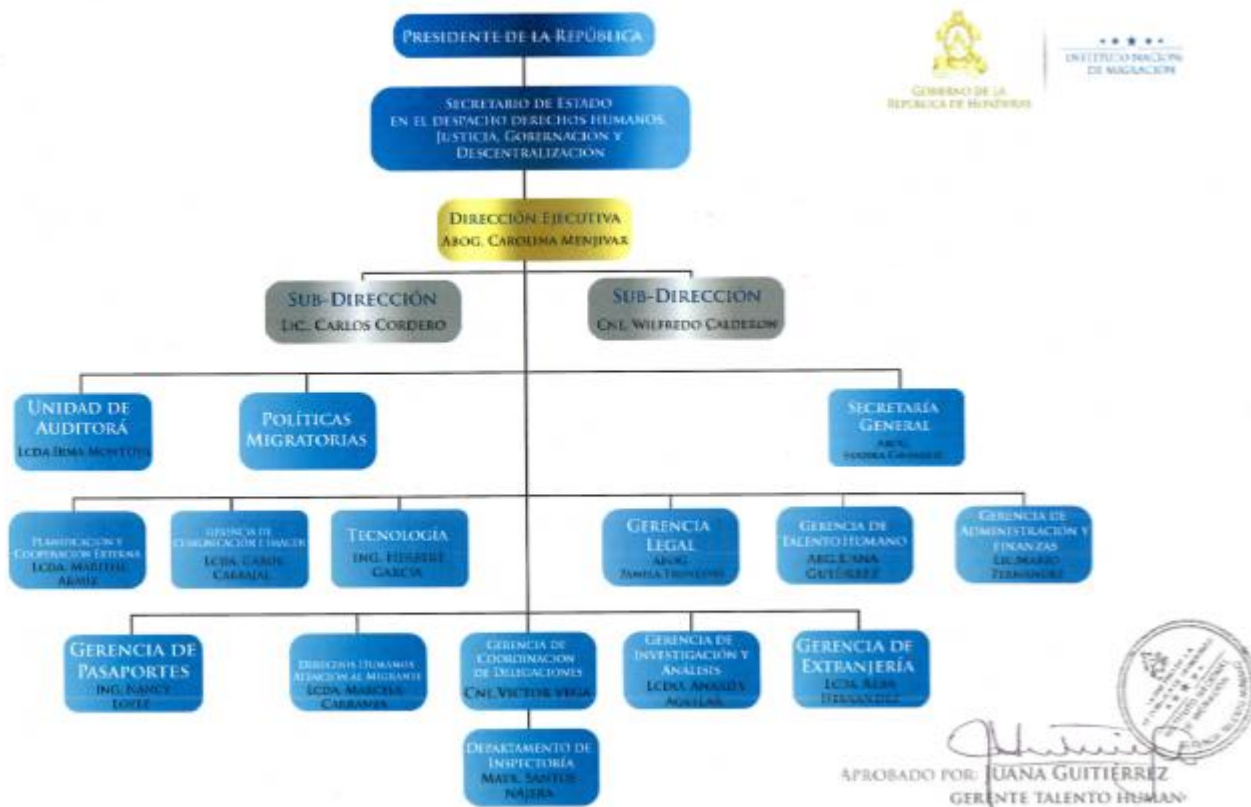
Presidente de la República

Gobierno de la República de Honduras

Instituto Nacional de Migración

Secretario de Estado en el despacho Derechos Humanos, Justicia, Gobernacion y Descentralizacion

Dirección Ejecutiva
Abog. Carolina Menjivar

Sub-Dirección
Lic. Carlos Cordero

Sub-Dirección
Cnl. Wilfredo Calderon

Unidad de Auditorá
Lcda Irma Montoya

Políticas Migratorias

Secretaría General
Abog. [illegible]

Planificación y Cooperación Externa
Lcda. Maritza Arauz

Gerencia de Comunicación e Imagen
Lcda. Carol Carbajal

Tecnología
Ing. Hilbert Garcia

Gerencia Legal
Abog. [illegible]

Gerencia de Talento Humano
Abg. Juana Gutiérrez

Gerencia de Administración y Finanzas
Lic. Mario Fernandez

Gerencia de Pasaportes
Ing. Nancy Lopez

Derechos Humanos Atención al Migrante
Lcda. Marcela Carranza

Gerencia de Coordinación de Delegaciones
Cnl. Victor Vega

Gerencia de Investigación y Análisis
Lcda. Anabel Aguilar

Gerencia de Extranjería
Lcda. Alba Hernandez

Departamento de Inspectoría
Mayr. Santos Najera

Aprobado por: Juana Guitierrez
Gerente Talento Humano